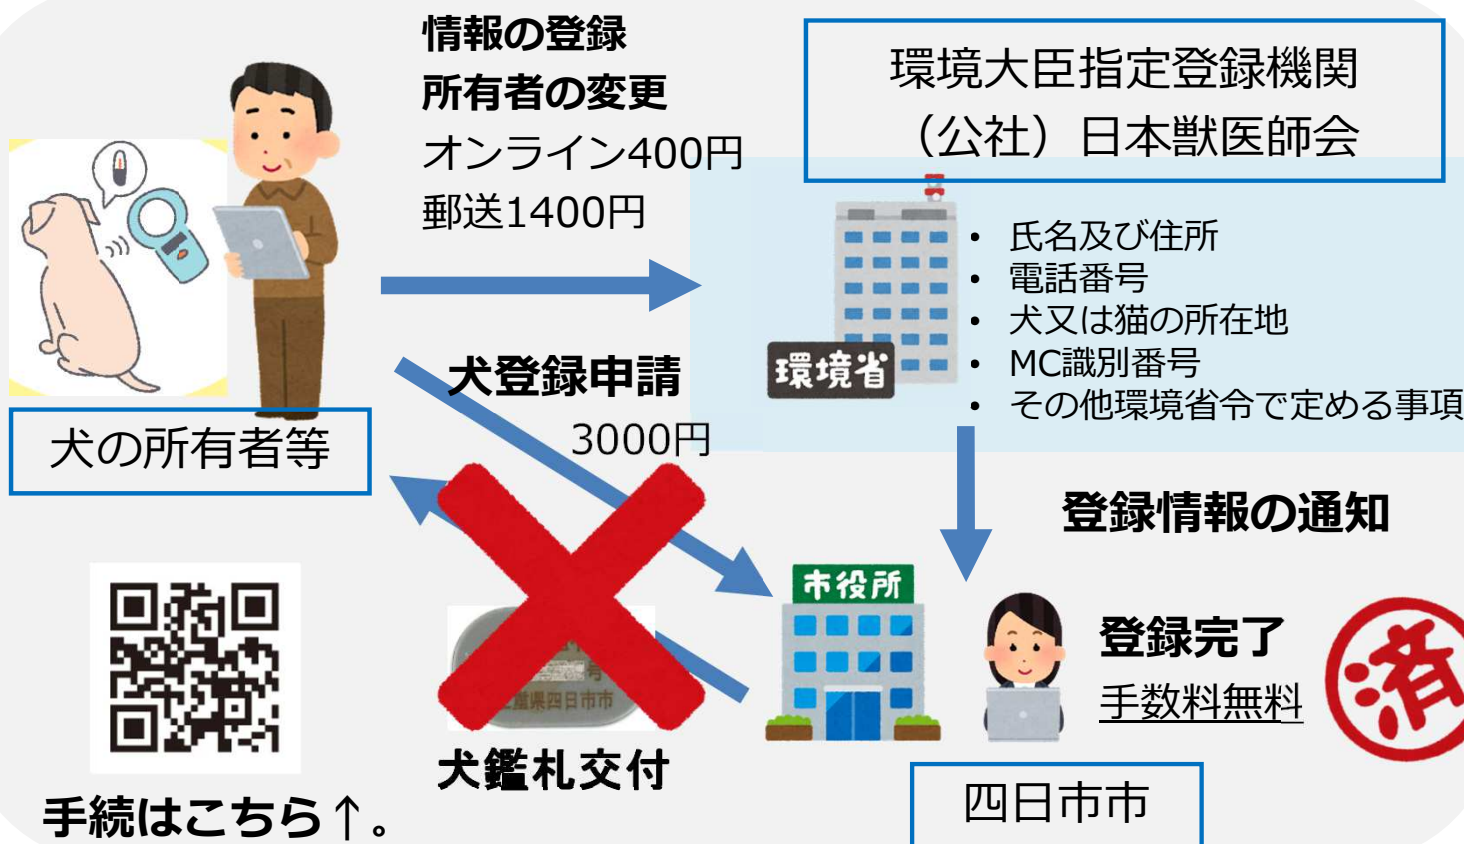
情報の登録
所有者の変更
オンライン400円
郵送1400円

環境大臣指定登録機関
（公社）日本獣医師会

環境省

• 氏名及び住所
• 電話番号
• 犬又は猫の所在地
• MC識別番号
• その他環境省令で定める事項

犬登録申請
3000円

犬の所有者等

登録情報の通知

市役所

登録完了
手数料無料

済

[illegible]
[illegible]県四日市市

犬鑑札交付

手続はこちら↑。

四日市市